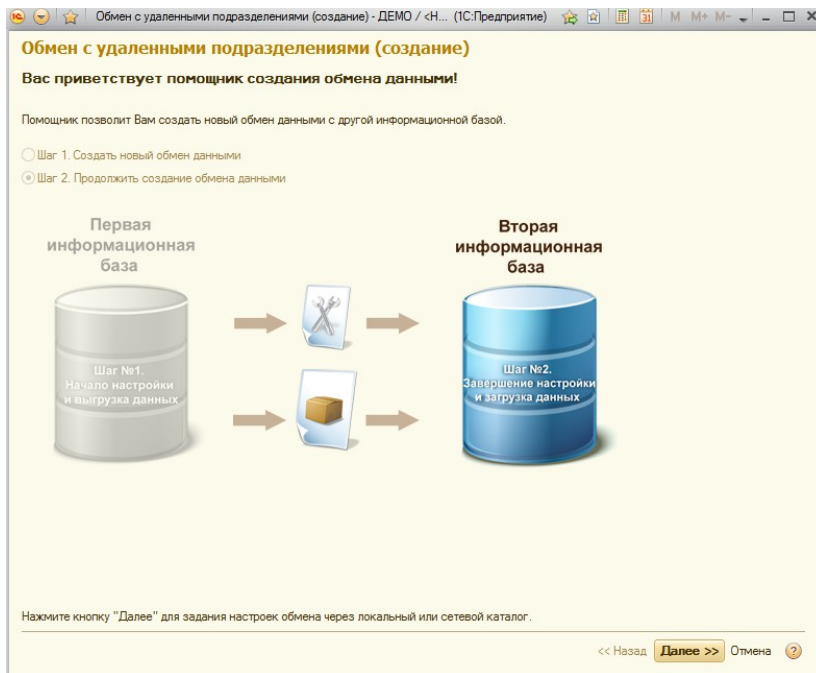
Обмен с удаленными подразделениями (создание) - ДЕМО / <Н... (1С:Предприятие)

M M+ M-

Обмен с удаленными подразделениями (создание)

Вас приветствует помощник создания обмена данными!

Помощник позволит Вам создать новый обмен данными с другой информационной базой.

Шаг 1. Создать новый обмен данными

Шаг 2. Продолжить создание обмена данными

Первая информационная база

Шаг №1. Начало настройки и выгрузка данных

Вторая информационная база

Шаг №2. Завершение настройки и загрузка данных

Нажмите кнопку "Далее" для задания настроек обмена через локальный или сетевой каталог.

<< Назад Далее >> Отмена ?